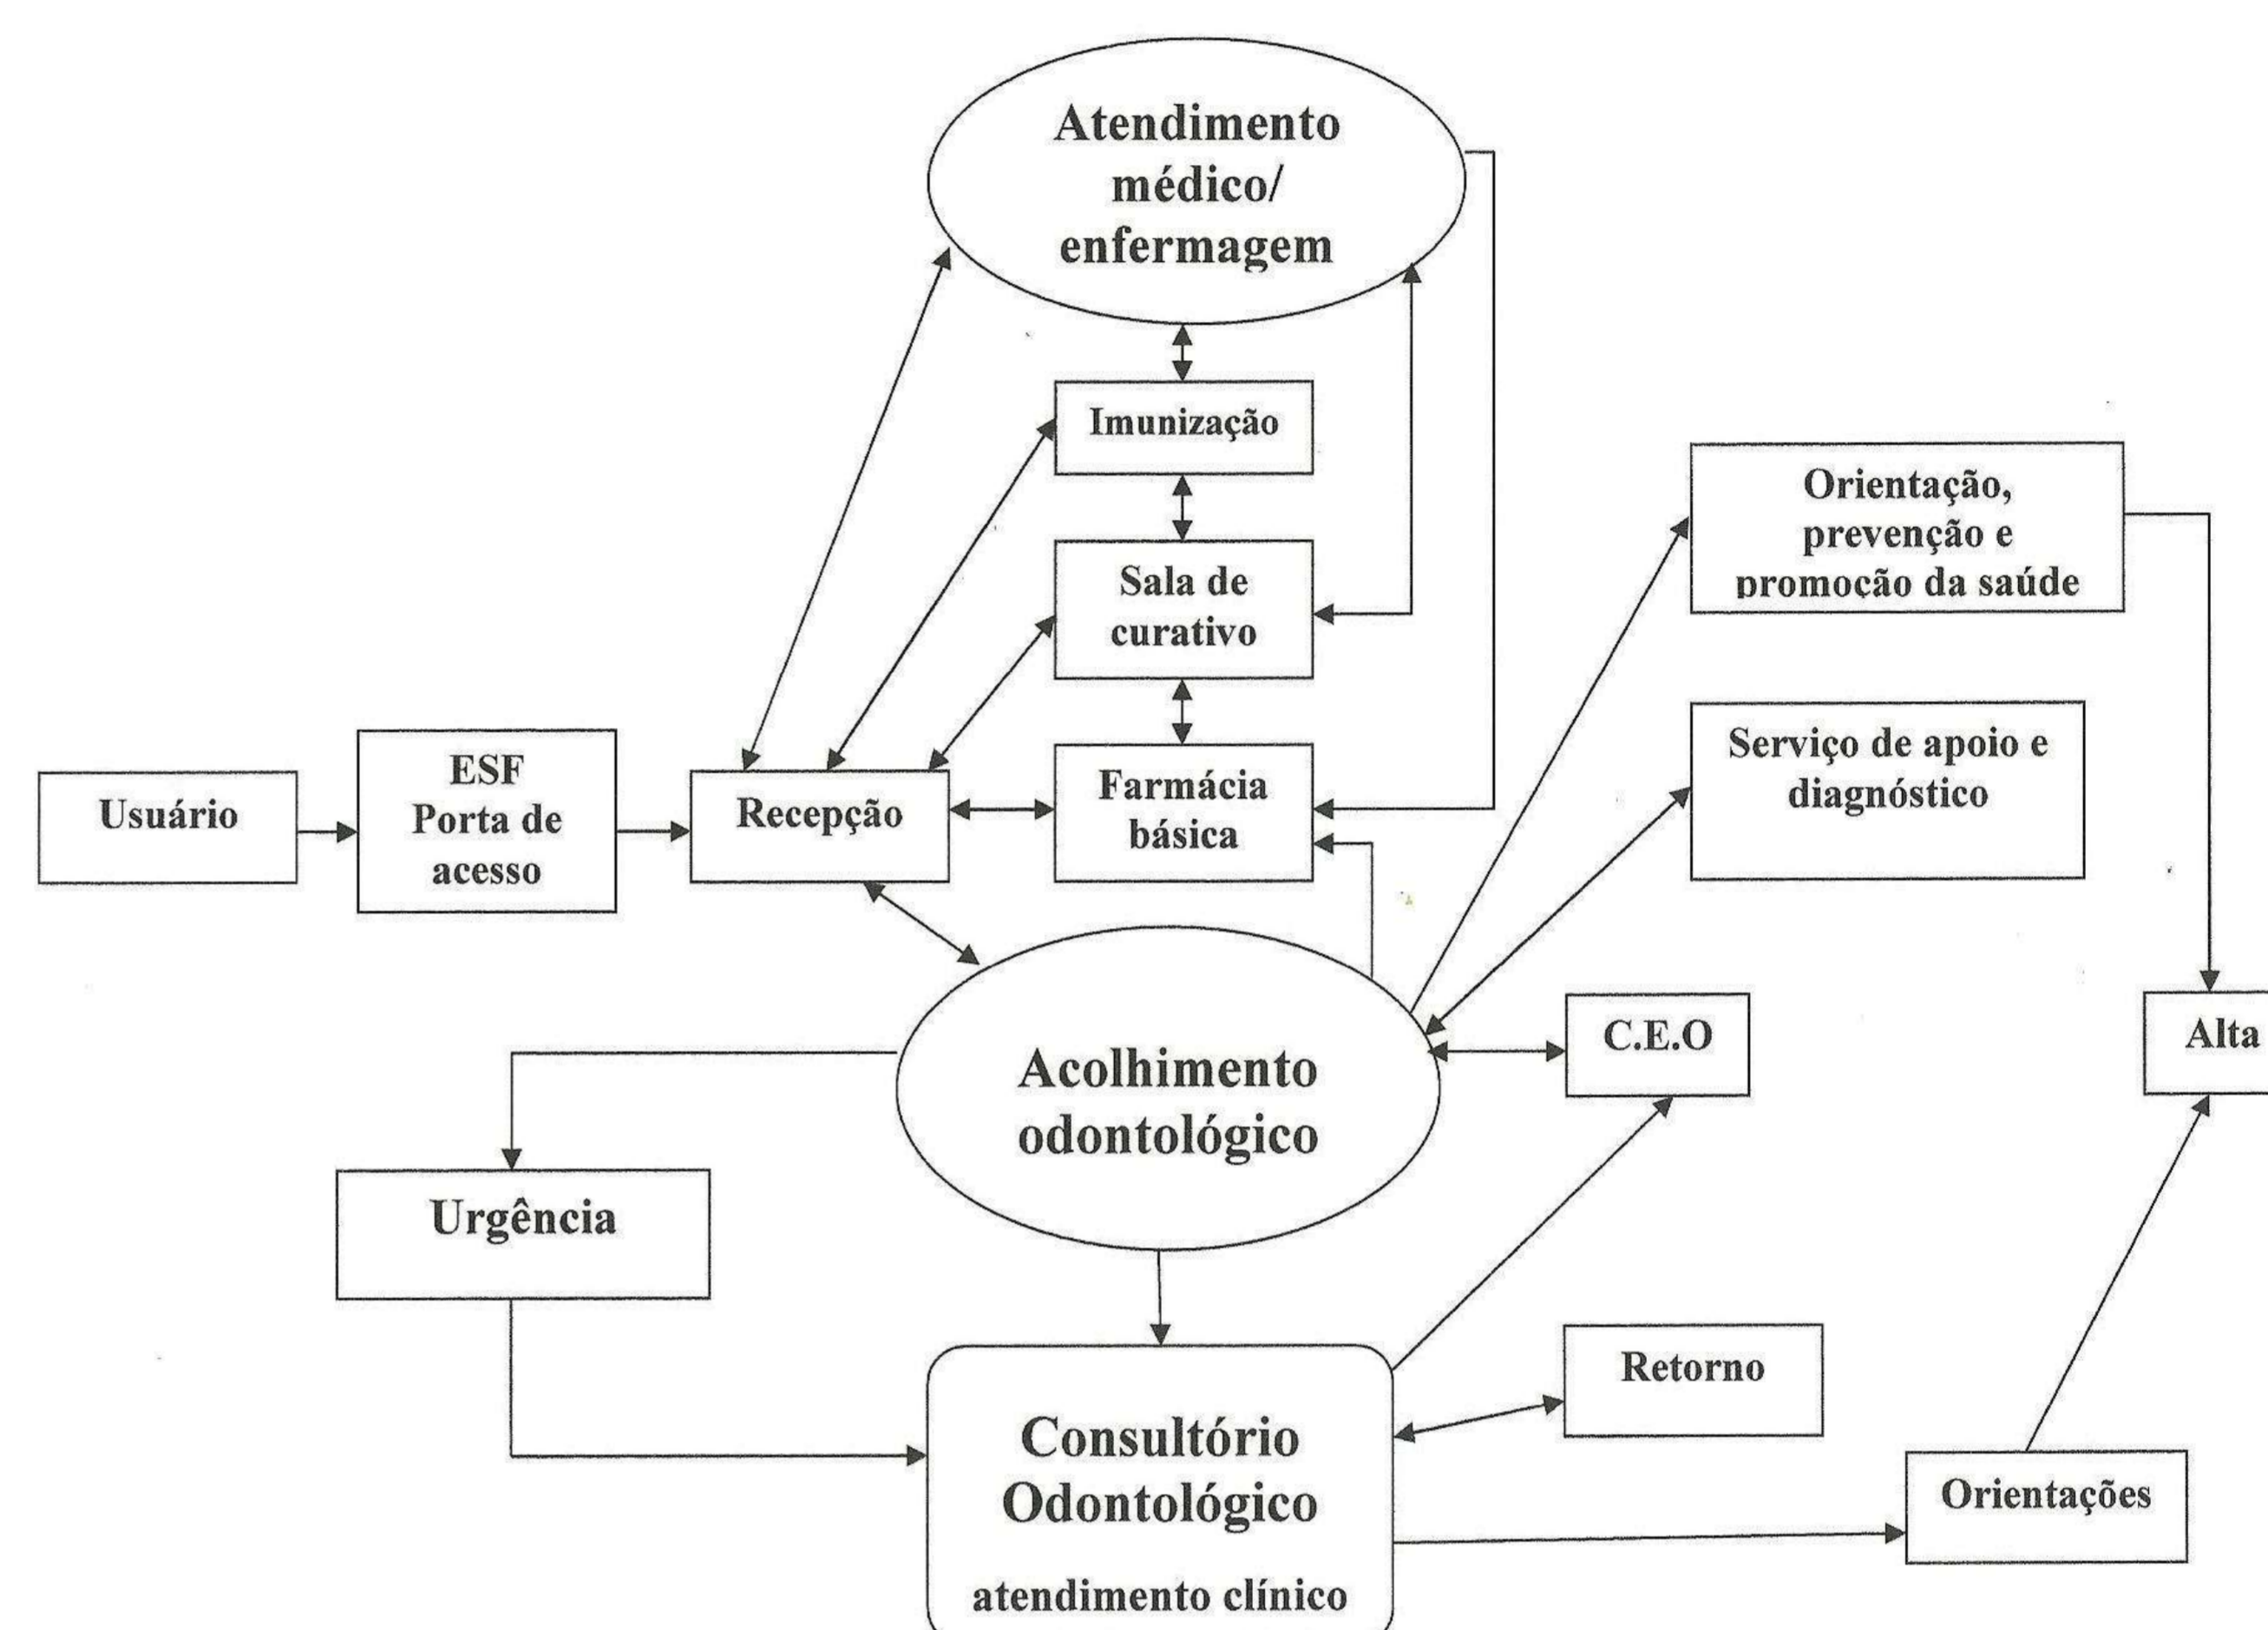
Atendimento médico/ enfermagem

Imunização

Sala de curativo

Farmácia básica

Orientação, prevenção e promoção da saúde

Serviço de apoio e diagnóstico

Usuário

ESF Porta de acesso

Recepção

C.E.O

Alta

Acolhimento odontológico

Urgência

Retorno

Consultório Odontológico

atendimento clínico

Orientações